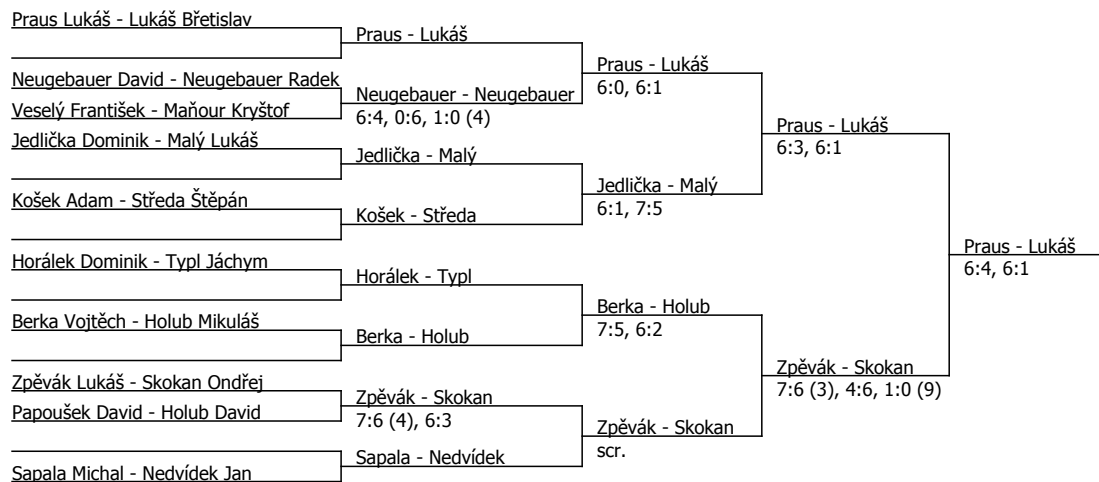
Praus Lukáš - Lukáš Břetislav
Praus - Lukáš
Neugebauer David - Neugebauer Radek
Veselý František - Maňour Kryštof
Neugebauer - Neugebauer
6:4, 0:6, 1:0 (4)
Praus - Lukáš
6:0, 6:1
Jedlička Dominik - Malý Lukáš
Jedlička - Malý
Košek Adam - Středa Štěpán
Košek - Středa
Jedlička - Malý
6:1, 7:5
Praus - Lukáš
6:3, 6:1
Praus - Lukáš
6:4, 6:1
Horálek Dominik - Typl Jáchym
Horálek - Typl
Berka Vojtěch - Holub Mikuláš
Berka - Holub
Berka - Holub
7:5, 6:2
Zpěvák - Skokan
7:6 (3), 4:6, 1:0 (9)
Zpěvák Lukáš - Skokan Ondřej
Papoušek David - Holub David
Zpěvák - Skokan
7:6 (4), 6:3
Sapala Michal - Nedvídek Jan
Sapala - Nedvídek
Zpěvák - Skokan
scr.